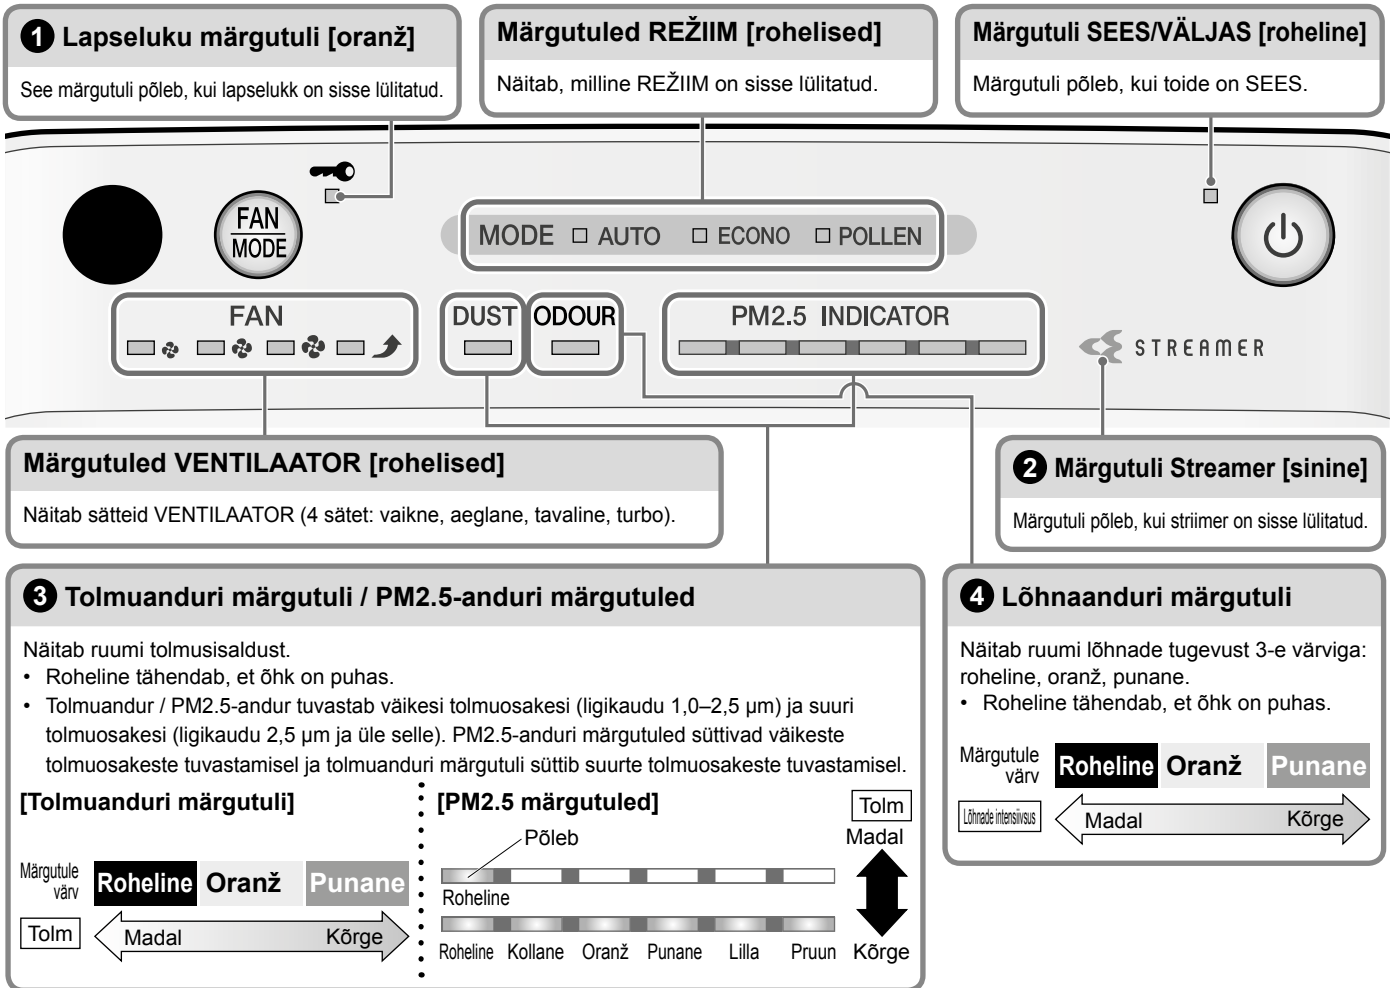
1 Lapseluku märgutuli [oranž]

See märgutuli põleb, kui lapselukk on sisse lülitatud.

Märgutuled REŽIIM [rohelised]

Näitab, milline REŽIIM on sisse lülitatud.

Märgutuli SEES/VÄLJAS [roheline]

Märgutuli põleb, kui toide on SEES.

FAN MODE

MODE AUTO ECONO POLLEN

FAN

DUST ODOUR

PM2.5 INDICATOR

STREAMER

Märgutuled VENTILAATOR [rohelised]

Näitab sätteid VENTILAATOR (4 sätet: vaikne, aeglane, tavaline, turbo).

2 Märgutuli Streamer [sinine]

Märgutuli põleb, kui striimer on sisse lülitatud.

3 Tolmuanduri märgutuli / PM2.5-anduri märgutuled

Näitab ruumi tolmusisaldust.
• Roheline tähendab, et õhk on puhas.
• Tolmuandur / PM2.5-andur tuvastab väikesi tolmuosakesi (ligikaudu 1,0–2,5 µm) ja suuri tolmuosakesi (ligikaudu 2,5 µm ja üle selle). PM2.5-anduri märgutuled süttivad väikeste tolmuosakeste tuvastamisel ja tolmuanduri märgutuli süttib suurte tolmuosakeste tuvastamisel.

[Tolmuanduri märgutuli]

Märgutule värv | Roheline | Oranž | Punane

Tolm | Madal | Kõrge

[PM2.5 märgutuled]

Põleb

Roheline

Roheline Kollane Oranž Punane Lilla Pruun

Tolm
Madal
Kõrge

4 Lõhnaanduri märgutuli

Näitab ruumi lõhnade tugevust 3-e värviga: roheline, oranž, punane.
• Roheline tähendab, et õhk on puhas.

Märgutule värv | Roheline | Oranž | Punane

Lõhnade intensiivsus | Madal | Kõrge